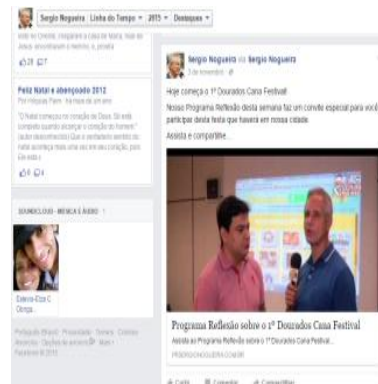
Sergio Nogueira | Linha do Tempo ▾ 2015 ▾ Destaques ▾

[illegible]

28 7

Feliz Natal e abençoado 2012

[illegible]

"O Natal começa no coração de Deus. Só está completo quando alcança o coração do homem." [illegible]

6 4

SOUNDCLOUD - MÚSICA E ÁUDIO

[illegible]

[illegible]

Sergio Nogueira via Sergio Nogueira

3 de novembro

Hoje começo o 1º Dourados Cana Festival.

Nosso Programa Reflexão desta semana faz um convite especial para você participar desta festa que haverá em nossa cidade.

Assista e compartilhe...

Programa Reflexão sobre o 1º Dourados Cana Festival

Assista ao Programa Reflexão sobre o 1º Dourados Cana Festival...

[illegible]

Curtir Comentar Compartilhar